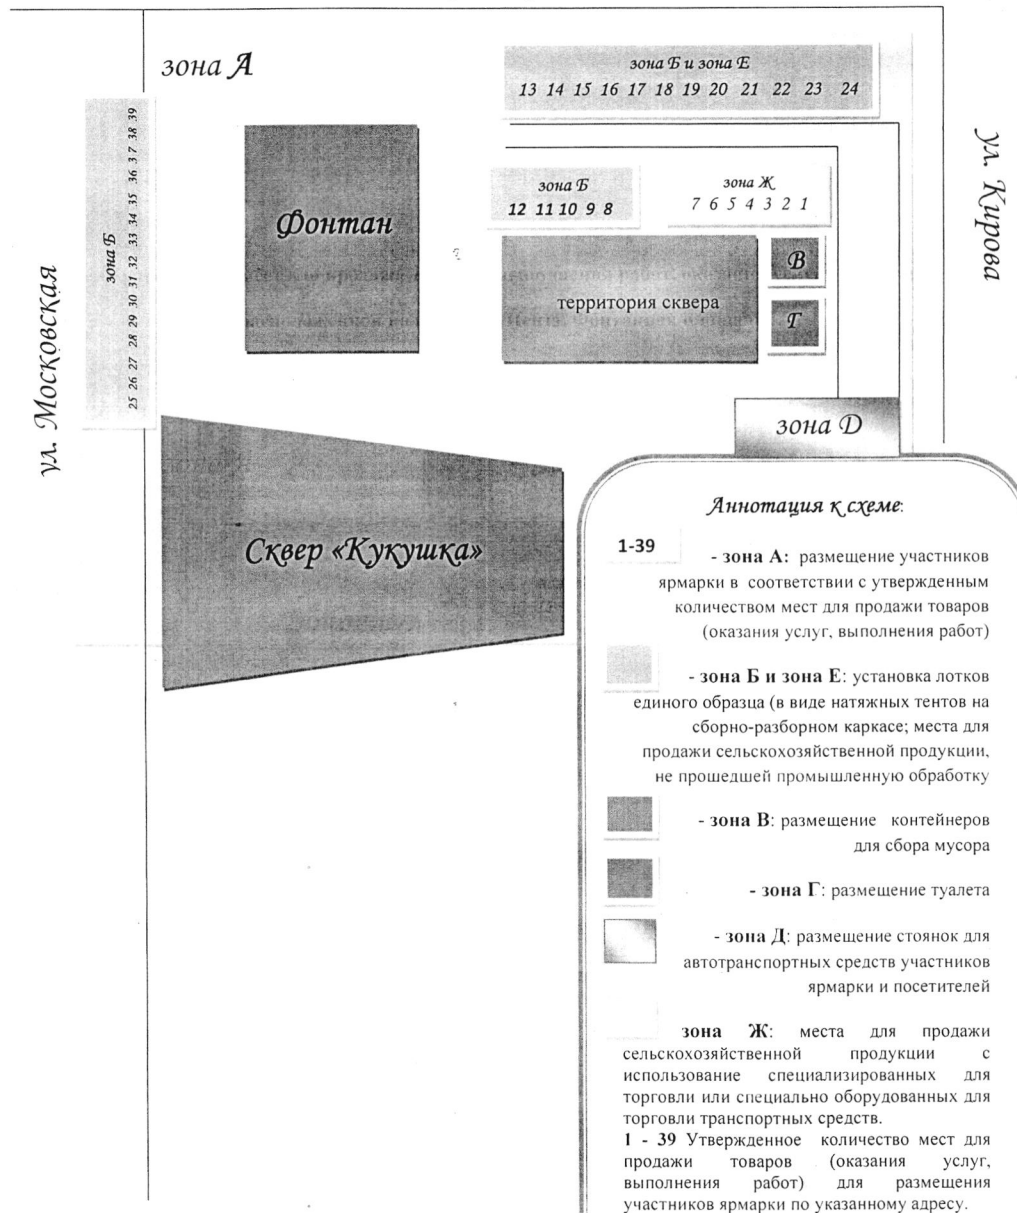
зона А

зона Б и зона Е
13 14 15 16 17 18 19 20 21 22 23 24

ул. Кирова

зона Б
25 26 27 28 29 30 31 32 33 34 35 36 37 38 39

Фонтан

зона Б
12 11 10 9 8

зона Ж
7 6 5 4 3 2 1

В

территория сквера

Г

ул. Московская

зона Д

Сквер «Кукушка»

Аннотация к схеме:

1-39 - зона А: размещение участников ярмарки в соответствии с утвержденным количеством мест для продажи товаров (оказания услуг, выполнения работ)

- зона Б и зона Е: установка лотков единого образца (в виде натяжных тентов на сборно-разборном каркасе; места для продажи сельскохозяйственной продукции, не прошедшей промышленную обработку

- зона В: размещение контейнеров для сбора мусора

- зона Г: размещение туалета

- зона Д: размещение стоянок для автотранспортных средств участников ярмарки и посетителей

зона Ж: места для продажи сельскохозяйственной продукции с использование специализированных для торговли или специально оборудованных для торговли транспортных средств.

1 - 39 Утвержденное количество мест для продажи товаров (оказания услуг, выполнения работ) для размещения участников ярмарки по указанному адресу.